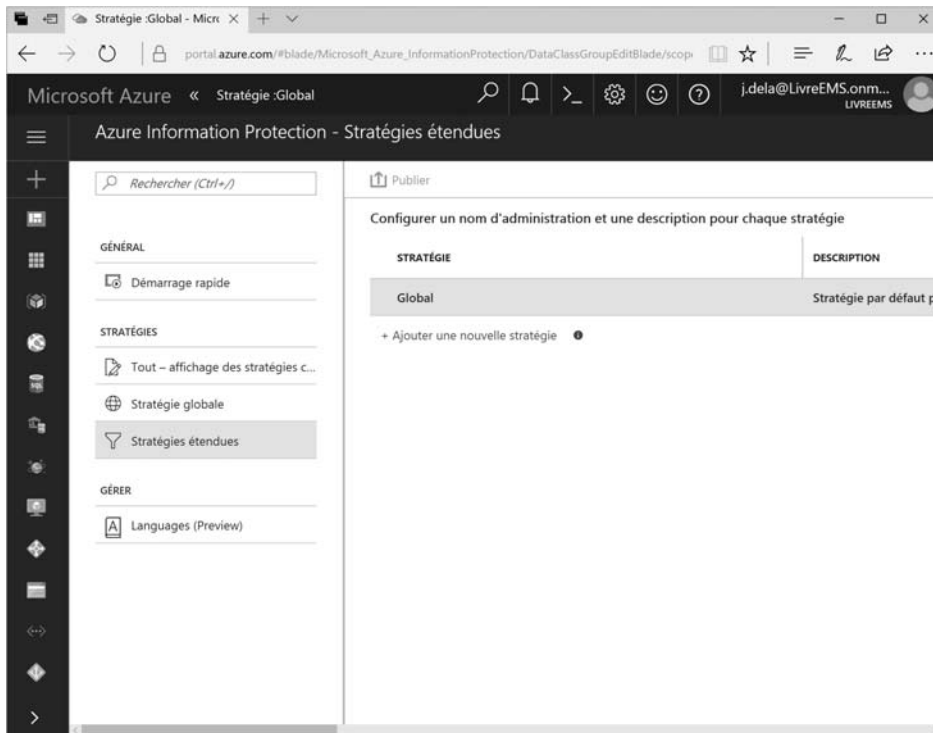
Stratégie :Global - Micro ×

portal.azure.com/#blade/Microsoft_Azure_InformationProtection/DataClassGroupEditBlade/scop

Microsoft Azure « Stratégie :Global

j.dela@LivreEMS.onm...
LIVREEMS

Azure Information Protection - Stratégies étendues

Rechercher (Ctrl+/)

GÉNÉRAL

Démarrage rapide

STRATÉGIES

Tout – affichage des stratégies c...

Stratégie globale

Stratégies étendues

GÉRER

Languages (Preview)

Publier

Configurer un nom d'administration et une description pour chaque stratégie

| STRATÉGIE | DESCRIPTION |
|---|---|
| Global | Stratégie par défaut p |

+ Ajouter une nouvelle stratégie